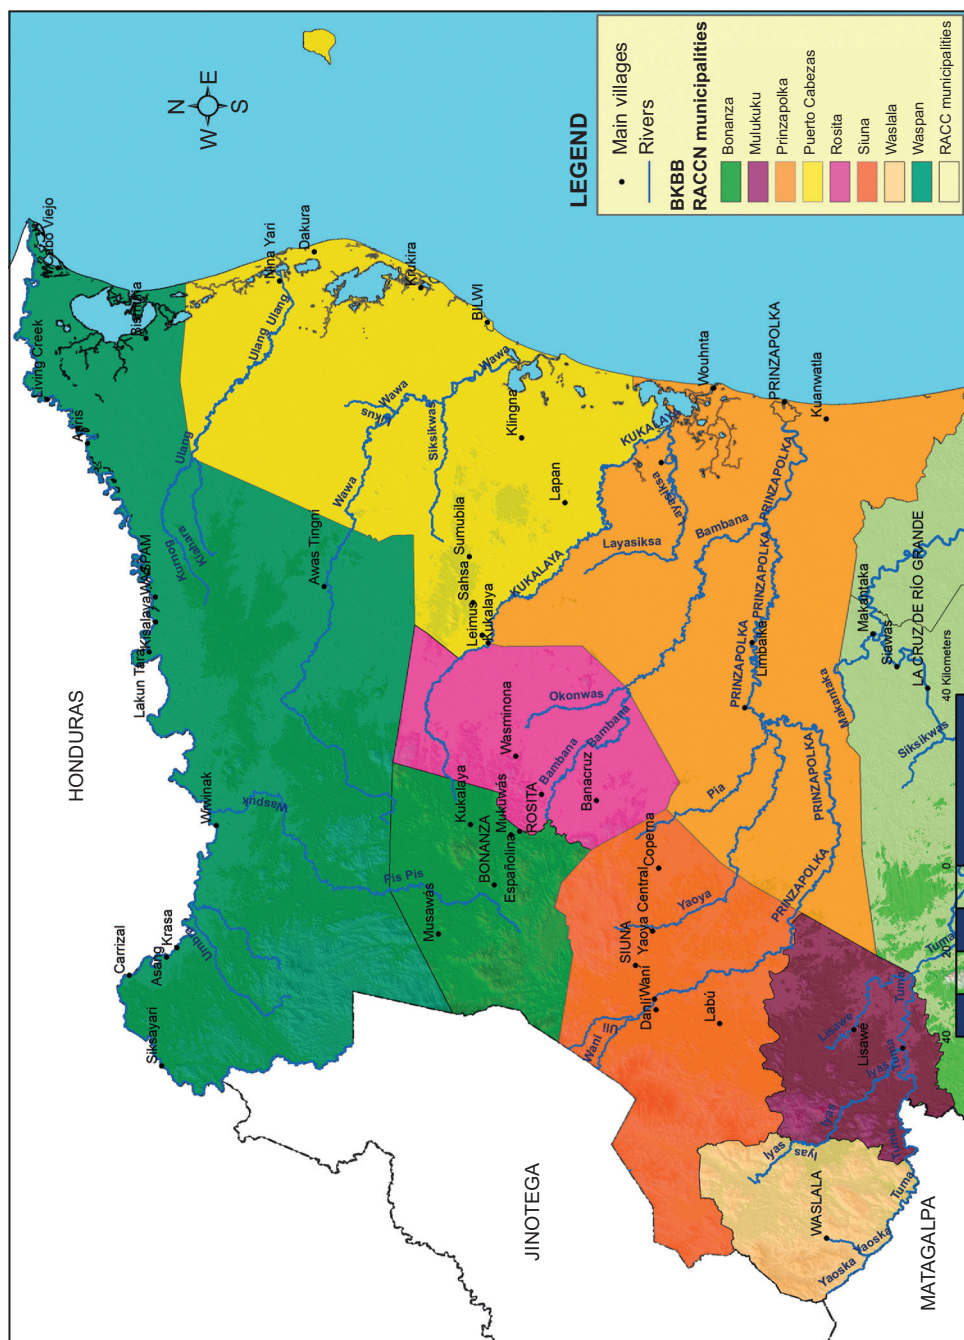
LEGEND
Main villages
Rivers
BKBB
RACCN municipalities
Bonanza
Mulukuku
Prinzapolka
Puerto Cabezas
Rosita
Siuna
Waslala
Waspan
RACC municipalities

N
W E
S

HONDURAS
JINOTEGA
MATAGALPA

Cabo Viejo
Living Creek
Bismuna
Awas
Dakura
Nina Yari
Kukira
BILWI
Ulang
Wawa
Siksikwas
Klingna
Lapan
Sahsa
Sumubila
Leimus
Kukalaya
KUKALAYA
Awas Tingni
Kalkira
Kurung
WASPAM
Tasbasirpi
Lakun Tara
Wiwinak
Waspuk
Carrizal
Krasa
Asang
Umbra
Siksayari
Pis Pis
Musawas
BONANZA
Española
Mukuwas
Kukalaya
ROSITA
Wasminona
Okonwas
Bambana
Banacruz
Pia
Copetna
Yaoya Central
Yaoya
SIUNA
Dani Wani
Wani
Uli
Labú
Lisawe
Iyas
Tuma
WASLALA
Yaoska
Lisawe
Wouhnta
PRINZAPOLKA
Kuanwatla
KUKALAYA
Layasiksa
Bambana
PRINZAPOLKA
Limbaika
Makantaka
Siawas
LA CRUZ DE RÍO GRANDE
Siksikwas
0 20 40 Kilometers